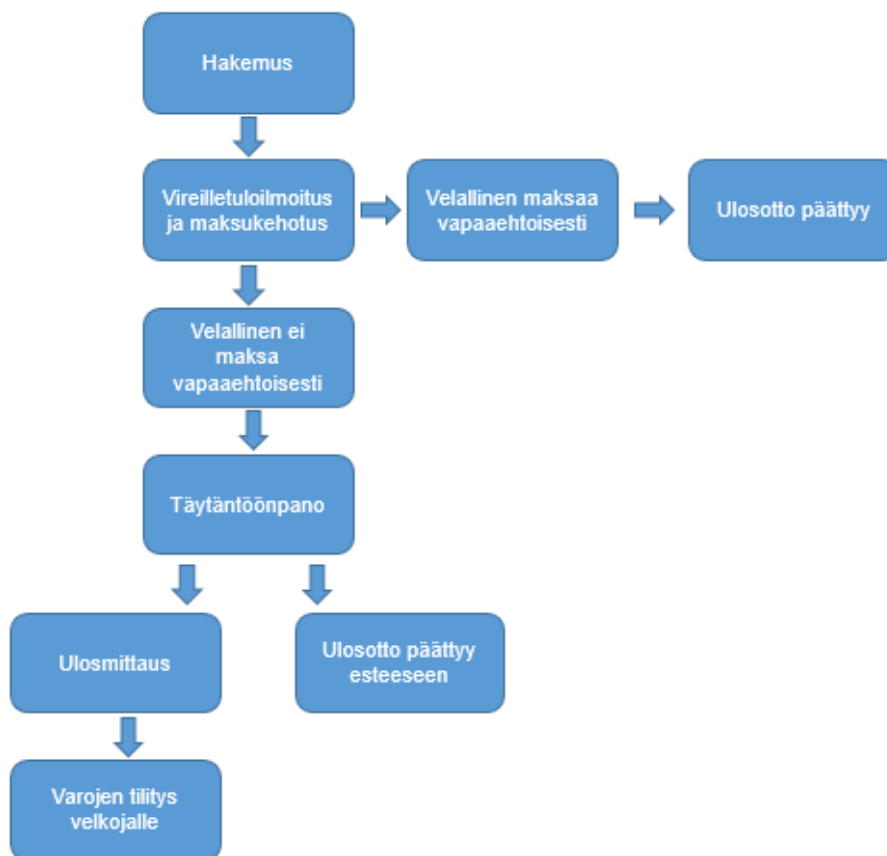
Hakemus

Vireilletuloilmoitus ja maksukehotus

Velallinen maksaa vapaaehtoisesti

Ulosotto päättyy

Velallinen ei maksa vapaaehtoisesti

Täytäntöönpano

Ulosmittaus

Ulosotto päättyy esteeseen

Varojen tilitys velkojalle